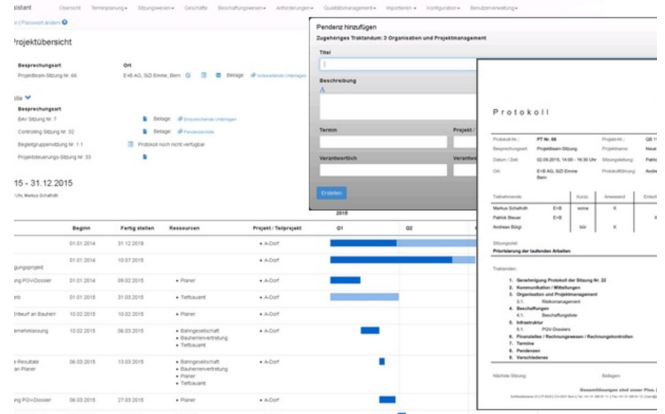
sistant Übersicht Terminplanung Sitzungswesen Geschäfte Beschaffungswesen Anforderungen Qualitätsmanagement Importieren Konfigurator Benutzerverwaltung

Passwort ändern

Projektübersicht

Besprechungsart
Ort
Projektteam-Sitzung Nr. 66
E+B AG, SiZ Emme, Bern
Beilage
Besprechungsart
BAV Sitzung Nr. 7
Beilage
Controlling Sitzung Nr. 32
Beilage
Begleitgruppensitzung Nr. 1.1
Protokoll noch nicht verfügbar
Projektsteuerungs-Sitzung Nr. 33

15 - 31.12.2015

| | Beginn | Fertig stellen | Ressourcen | Projekt / Teilprojekt |
|---|---|---|---|---|
| | 01.01.2014 | 31.12.2018 | | A-Dorf |
| | 01.01.2014 | 10.07.2018 | | A-Dorf |
| | 01.01.2015 | 09.02.2015 | • Planer | A-Dorf |
| | 01.01.2015 | 09.02.2015 | • Tiefbauamt | A-Dorf |
| | 10.02.2015 | 10.02.2015 | | A-Dorf |
| | 10.02.2015 | 06.03.2015 | • Bahngesellschaft • Bauherrenvertretung • Tiefbauamt | A-Dorf |
| | 06.03.2015 | 06.03.2015 | • Bahngesellschaft • Bauherrenvertretung • Tiefbauamt | A-Dorf |
| | 09.03.2015 | 27.03.2015 | • Planer | A-Dorf |

2018
Q1
Q2

Pendenz hinzufügen
Zugehöriges Traktandum: 3 Organisation und Projektmanagement
Titel
Beschreibung
Termin
Projekt /
Verantwortlich
Verantwo
Erstellen

Protokoll

Protokoll-Nr.: PT Nr. 66
Projekt-Nr.:
Besprechung: Projektteam-Sitzung
Projekt:
Datum / Zeit: 02.09.2015, 14:00 - 16:30 Uhr
Sitzungsleitung:
Ort: E+B AG, SiZ Emme, Bern
Protokollführung:

| Teilnehmende | Kurzz. | Anwesend | Entsch |
|---|---|---|---|
| Markus Schafroth | E+B | sma | X |
| Patrick Steuer | E+B | | X |
| Andreas Bürgi | | bür | X |

Sitzungsziel
Priorisierung der laufenden Arbeiten

Traktanden
1. Genehmigung Protokoll der Sitzung Nr. 32
2. Kommunikation / Mitteilungen
3. Organisation und Projektmanagement
3.1. Risikomanagement
4. Beschaffungen
4.1. Beschaffungsliste
5. Infrastruktur
5.1. PGV-Dossiers
6. Finanzielles / Rechnungswesen / Rechnungskontrollen
7. Termine
8. Pendenzen
9. Verschiedenes

Nächste Sitzung
Beilagen